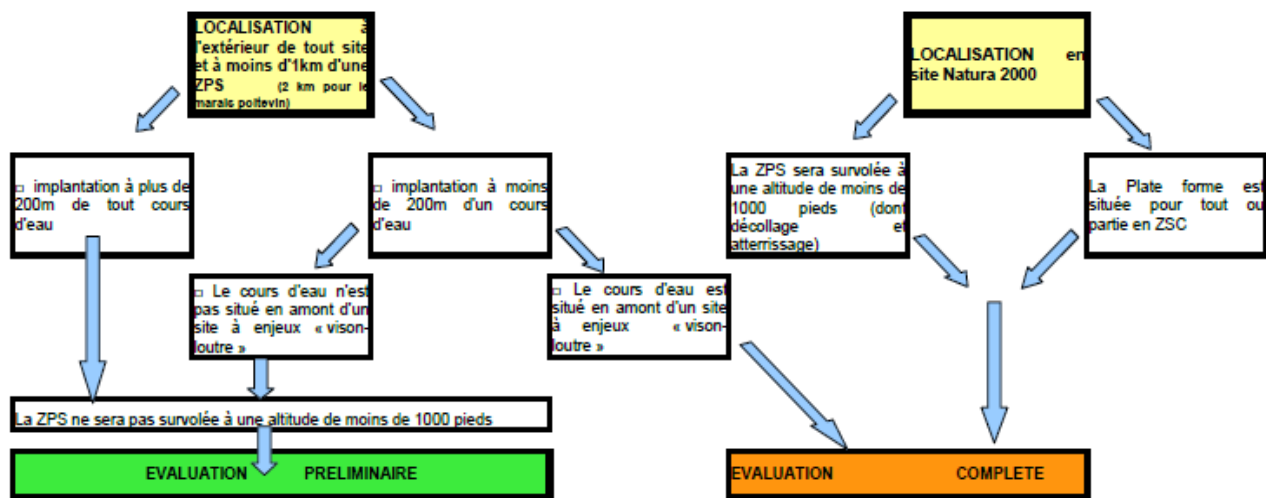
LOCALISATION à l'extérieur de tout site et à moins d'1km d'une ZPS (2 km pour le marais poitevin)

LOCALISATION en site Natura 2000

□ implantation à plus de 200m de tout cours d'eau

□ implantation à moins de 200m d'un cours d'eau

La ZPS sera survolée à une altitude de moins de 1000 pieds (dont décollage et atterrissage)

La Plate forme est située pour tout ou partie en ZSC

□ Le cours d'eau n'est pas situé en amont d'un site à enjeux « vison-loutre »

□ Le cours d'eau est situé en amont d'un site à enjeux « vison-loutre »

La ZPS ne sera pas survolée à une altitude de moins de 1000 pieds

EVALUATION PRELIMINAIRE

EVALUATION COMPLETE